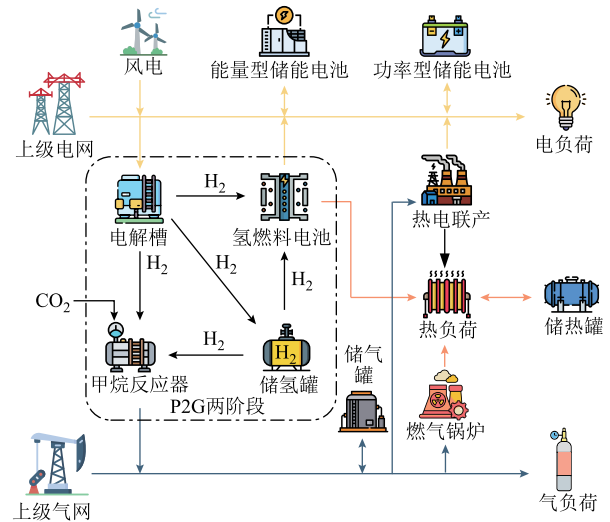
风电

能量型储能电池

功率型储能电池

上级电网

电负荷

$H_2$

电解槽

氢燃料电池

热电联产

$H_2$

$H_2$

$H_2$

$CO_2$

热负荷

储热罐

$H_2$

$H_2$

储气罐

甲烷反应器

储氢罐

P2G两阶段

燃气锅炉

上级气网

气负荷